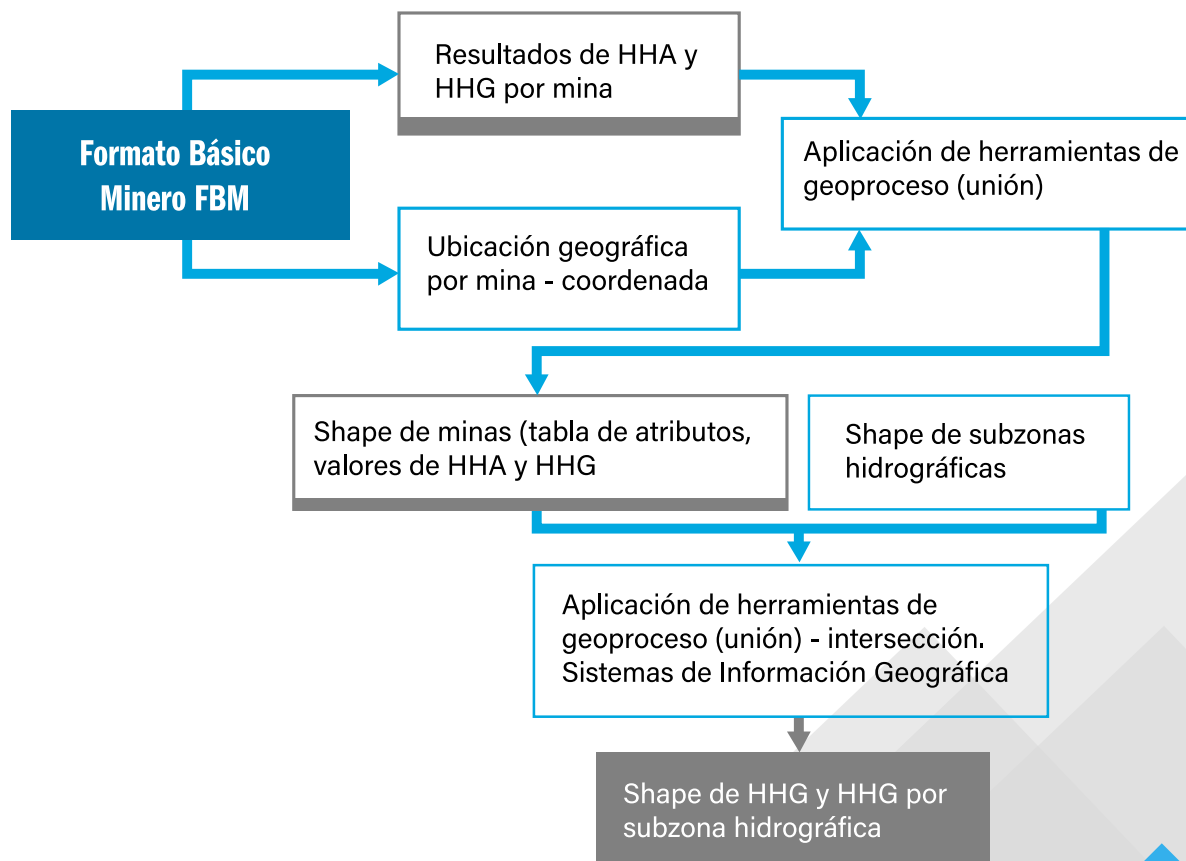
Formato Básico Minero FBM

Resultados de HHA y HHG por mina

Ubicación geográfica por mina - coordenada

Aplicación de herramientas de geoproceso (unión)

Shape de minas (tabla de atributos, valores de HHA y HHG

Shape de subzonas hidrográficas

Aplicación de herramientas de geoproceso (unión) - intersección. Sistemas de Información Geográfica

Shape de HHG y HHG por subzona hidrográfica